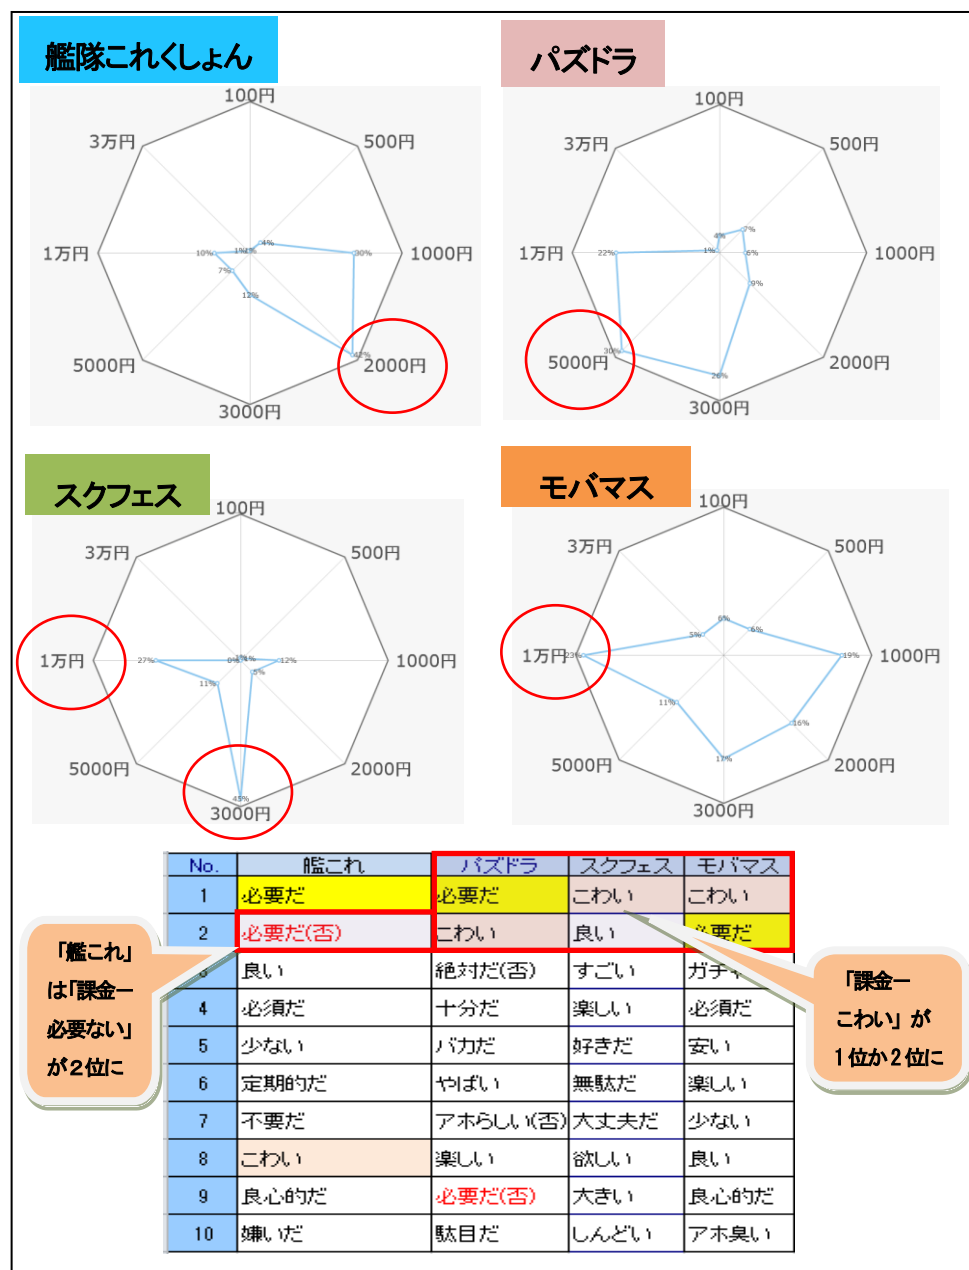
艦隊これくしょん

100円
500円
1000円
2000円
3000円
5000円
1万円
3万円
4%
30%
42%
12%
7%
10%
1%

パズドラ

100円
500円
1000円
2000円
3000円
5000円
1万円
3万円
4%
7%
6%
9%
26%
30%
22%
1%

スクフェス

100円
500円
1000円
2000円
3000円
5000円
1万円
3万円
12%
5%
43%
11%
27%
0%
1%

モバマス

100円
500円
1000円
2000円
3000円
5000円
1万円
3万円
6%
6%
19%
16%
17%
11%
23%
5%

| No. | 艦これ | パズドラ | スクフェス | モバマス |
|---|---|---|---|---|
| 1 | 必要だ | 必要だ | こわい | こわい |
| 2 | 必要だ(否) | こわい | 良い | 必要だ |
| 3 | 良い | 絶対だ(否) | すごい | ガチャ |
| 4 | 必須だ | 十分だ | 楽しい | 必須だ |
| 5 | 少ない | バカだ | 好きだ | 安い |
| 6 | 定期的だ | やばい | 無駄だ | 楽しい |
| 7 | 不要だ | アホらしい(否) | 大丈夫だ | 少ない |
| 8 | こわい | 楽しい | 欲しい | 良い |
| 9 | 良心的だ | 必要だ(否) | 大きい | 良心的だ |
| 10 | 嫌いだ | 駄目だ | しんどい | アホ臭い |

「艦これ」は「課金ー必要ない」が2位に

「課金ーこわい」が1位か2位に